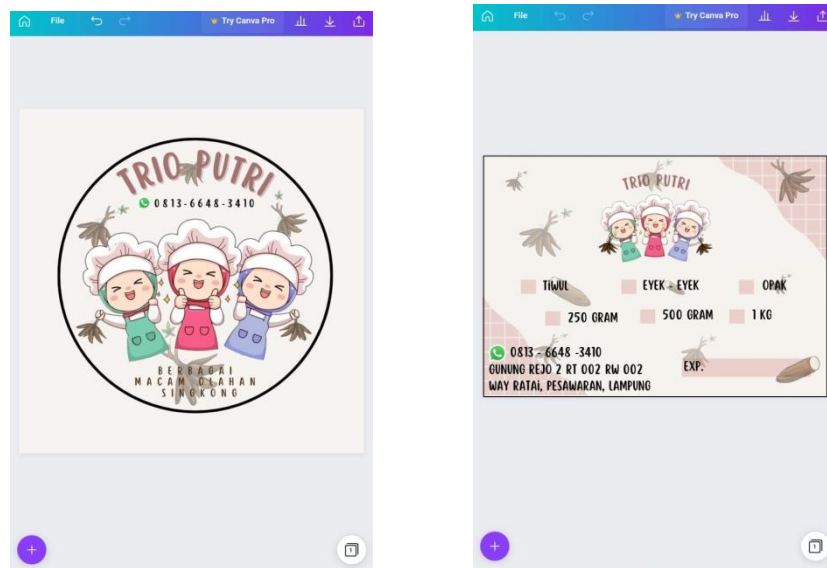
File
Try Canva Pro

TRIO PUTRI
0813-6648-3410
BERBAGAI
MACAM OLAHAN
SINGKONG

File
Try Canva Pro

TRIO PUTRI
TIWUL
EYEK - EYEK
OPAK
250 GRAM
500 GRAM
1 KG
0813 - 6648 -3410
GUNUNG REJO 2 RT 002 RW 002
WAY RATAi, PESAWARAN, LAMPUNG
EXP.